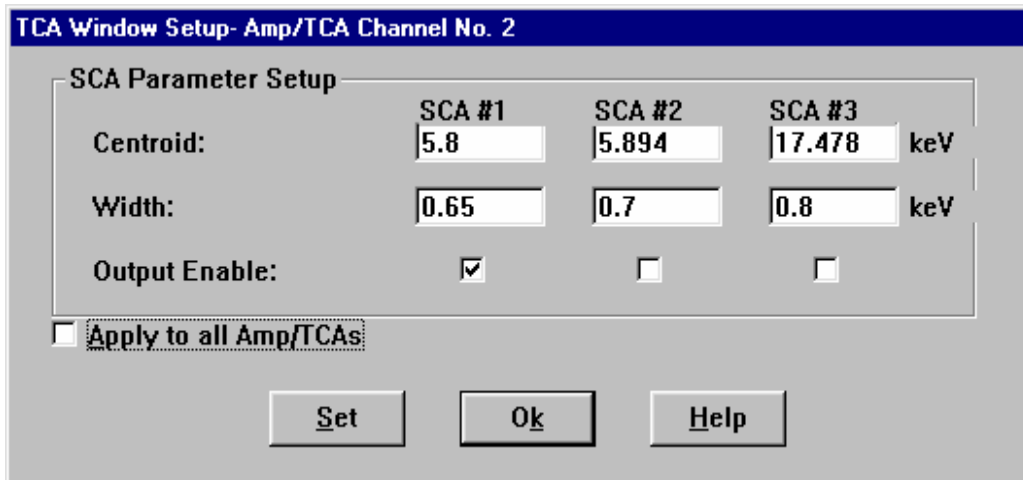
TCA Window Setup- Amp/TCA Channel No. 2

SCA Parameter Setup

| | SCA #1 | SCA #2 | SCA #3 | |
|---|---|---|---|---|
| Centroid: | 5.8 | 5.894 | 17.478 | keV |
| Width: | 0.65 | 0.7 | 0.8 | keV |
| Output Enable: | ☑ | ☐ | ☐ | |

☐ Apply to all Amp/TCAs

Set Ok Help